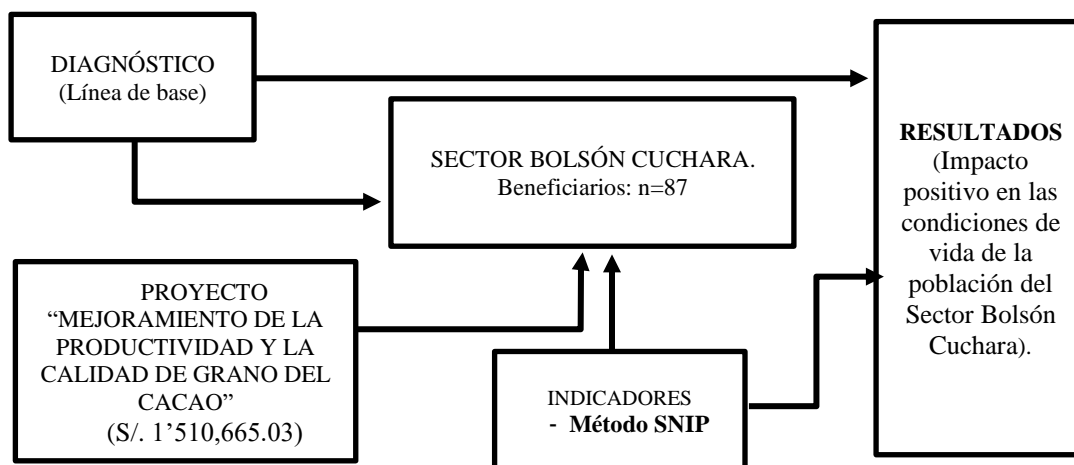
DIAGNÓSTICO
(Línea de base)

SECTOR BOLSÓN CUCHARA.
Beneficiarios: n=87

RESULTADOS
(Impacto positivo en las condiciones de vida de la población del Sector Bolsón Cuchara).

PROYECTO
"MEJORAMIENTO DE LA PRODUCTIVIDAD Y LA CALIDAD DE GRANO DEL CACAO"
(S/. 1'510,665.03)

INDICADORES
- Método SNIP